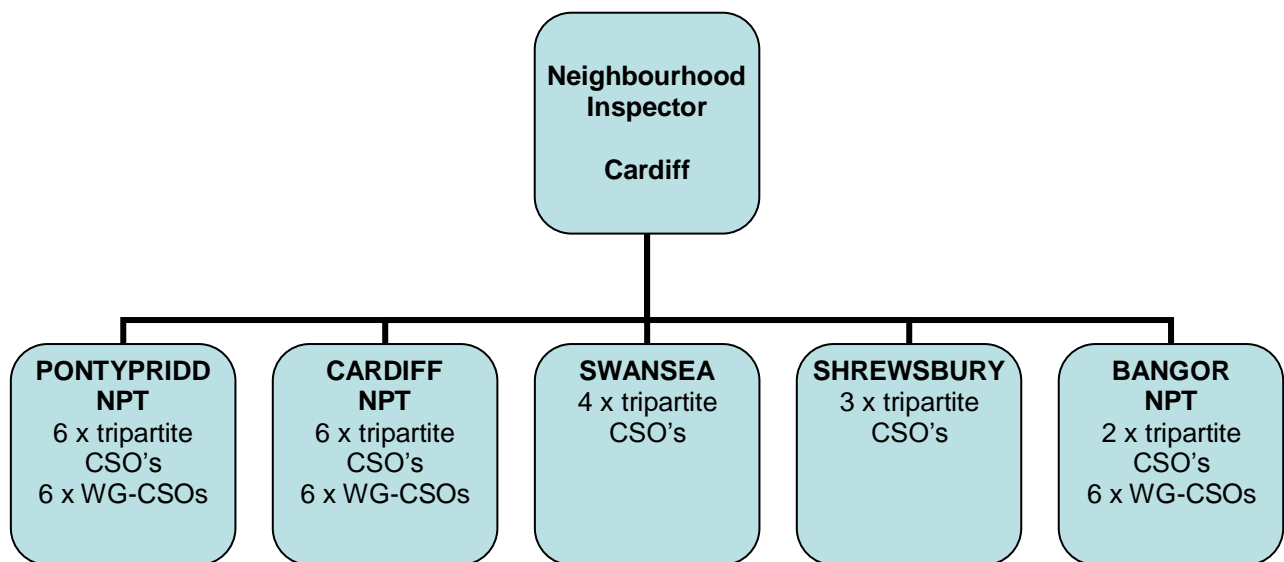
Neighbourhood Inspector

Cardiff

PONTYPRIDD NPT
6 x tripartite CSO’s
6 x WG-CSOs

CARDIFF NPT
6 x tripartite CSO’s
6 x WG-CSOs

SWANSEA
4 x tripartite CSO’s

SHREWSBURY
3 x tripartite CSO’s

BANGOR NPT
2 x tripartite CSO’s
6 x WG-CSOs